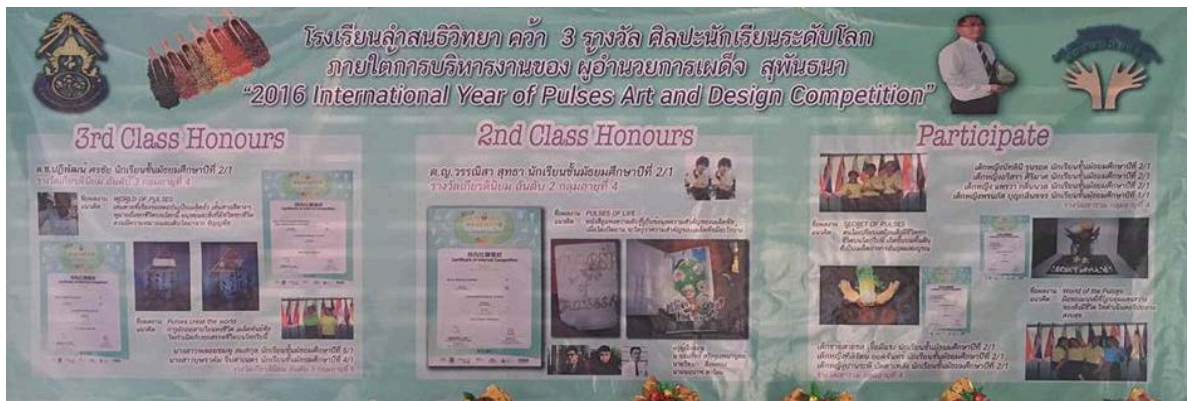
โรงเรียนลำสนธิวิทยา คว้า 3 รางวัล ศิลปะนักเรียนระดับโลก
ภายใต้การบริหารงานของ ผู้อำนวยการเผด็จ สุพันธนา
"2016 International Year of Pulses Art and Design Competition"

3rd Class Honours

ด.ช.ปฏิพัฒน์ ศรชัย นักเรียนชั้นมัธยมศึกษาปีที่ 2/1
รางวัลเกียรติบัตร อันดับ 3 กลุ่มอายุที่ 4

ชื่อผลงาน WORLD OF PULSES

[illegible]

ชื่อผลงาน Pulses create the world

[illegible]

2nd Class Honours

ด.ญ.วรรณิศา สุทธา นักเรียนชั้นมัธยมศึกษาปีที่ 2/1
รางวัลเกียรตินิยม อันดับ 2 กลุ่มอายุที่ 4

ชื่อผลงาน PULSES OF LIFE

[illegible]

Participate

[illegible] นักเรียนชั้นมัธยมศึกษาปีที่ 2/1
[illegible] นักเรียนชั้นมัธยมศึกษาปีที่ 2/1
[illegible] นักเรียนชั้นมัธยมศึกษาปีที่ 2/1
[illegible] นักเรียนชั้นมัธยมศึกษาปีที่ 2/1

ชื่อผลงาน SECRET OF PULSES

ชื่อผลงาน World of the Pulses

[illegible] นักเรียนชั้นมัธยมศึกษาปีที่ 2/1
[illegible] นักเรียนชั้นมัธยมศึกษาปีที่ 2/1
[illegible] นักเรียนชั้นมัธยมศึกษาปีที่ 2/1